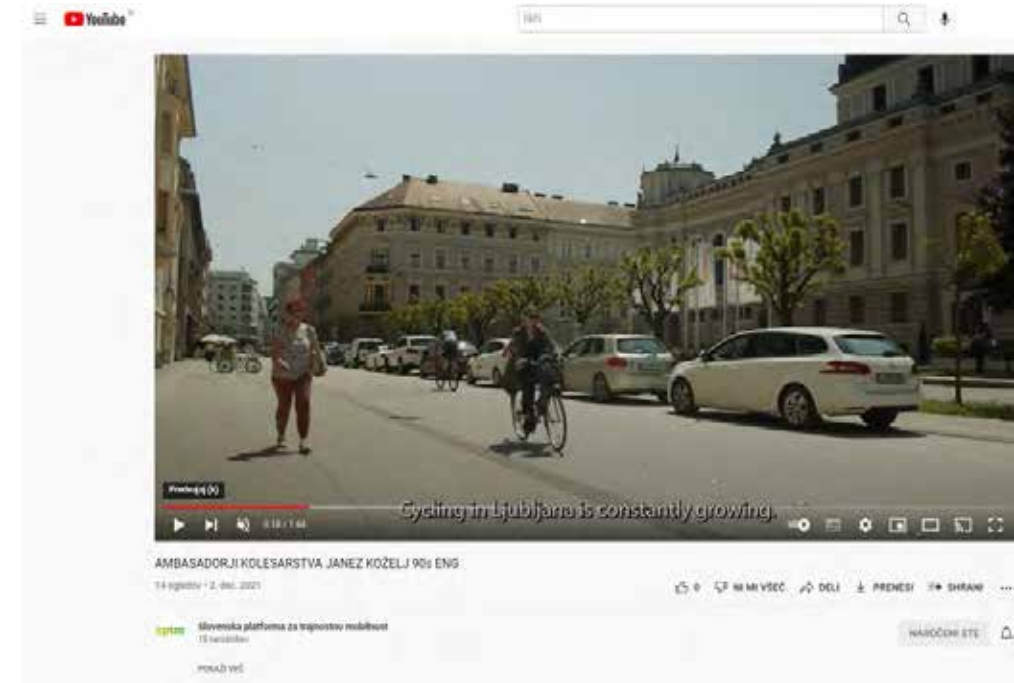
YouTube

Išči

Predvajaj (k)

0:18 / 1:44

Cycling in Ljubljana is constantly growing.

AMBASADORJI KOLESARSTVA JANEZ KOŽELJ 90s ENG

14 ogledov • 2. dec. 2021

0 NI MI VŠEČ DELI PRENESI SHRANI ...

Slovenska platforma za trajnostno mobilnost

15 naročnikov

NAROČENI STE

POKAŽI VEČ